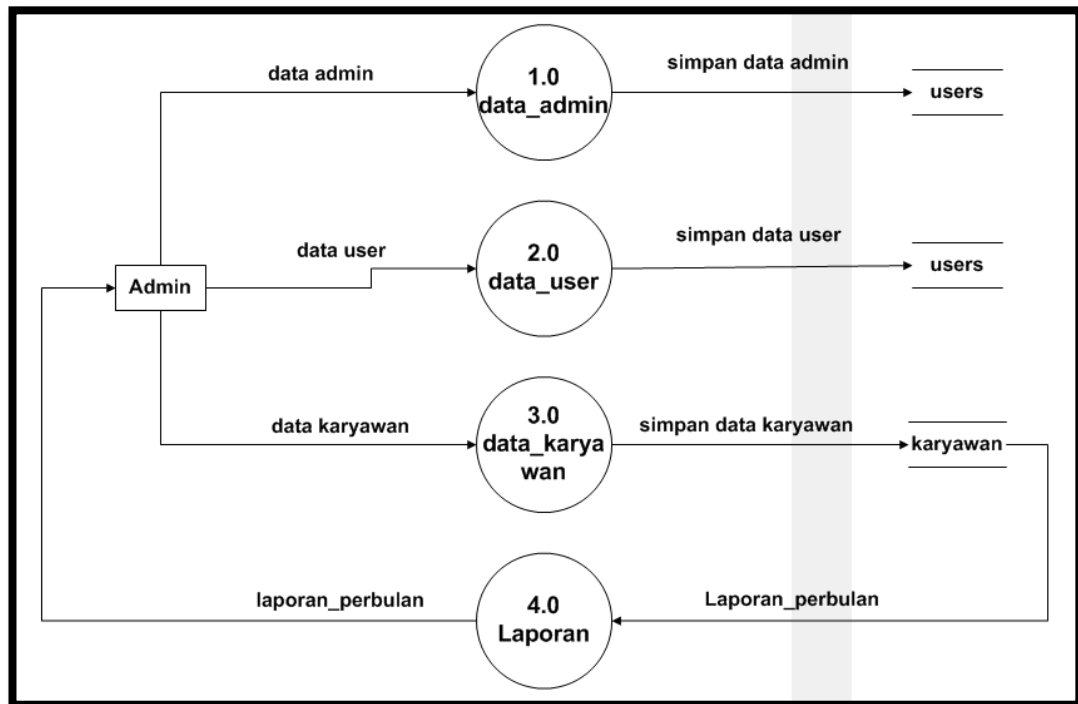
data admin

1.0
data_admin

simpan data admin

users

data user

2.0
data_user

simpan data user

users

Admin

data karyawan

3.0
data_karya
wan

simpan data karyawan

karyawan

laporan_perbulan

4.0
Laporan

Laporan_perbulan